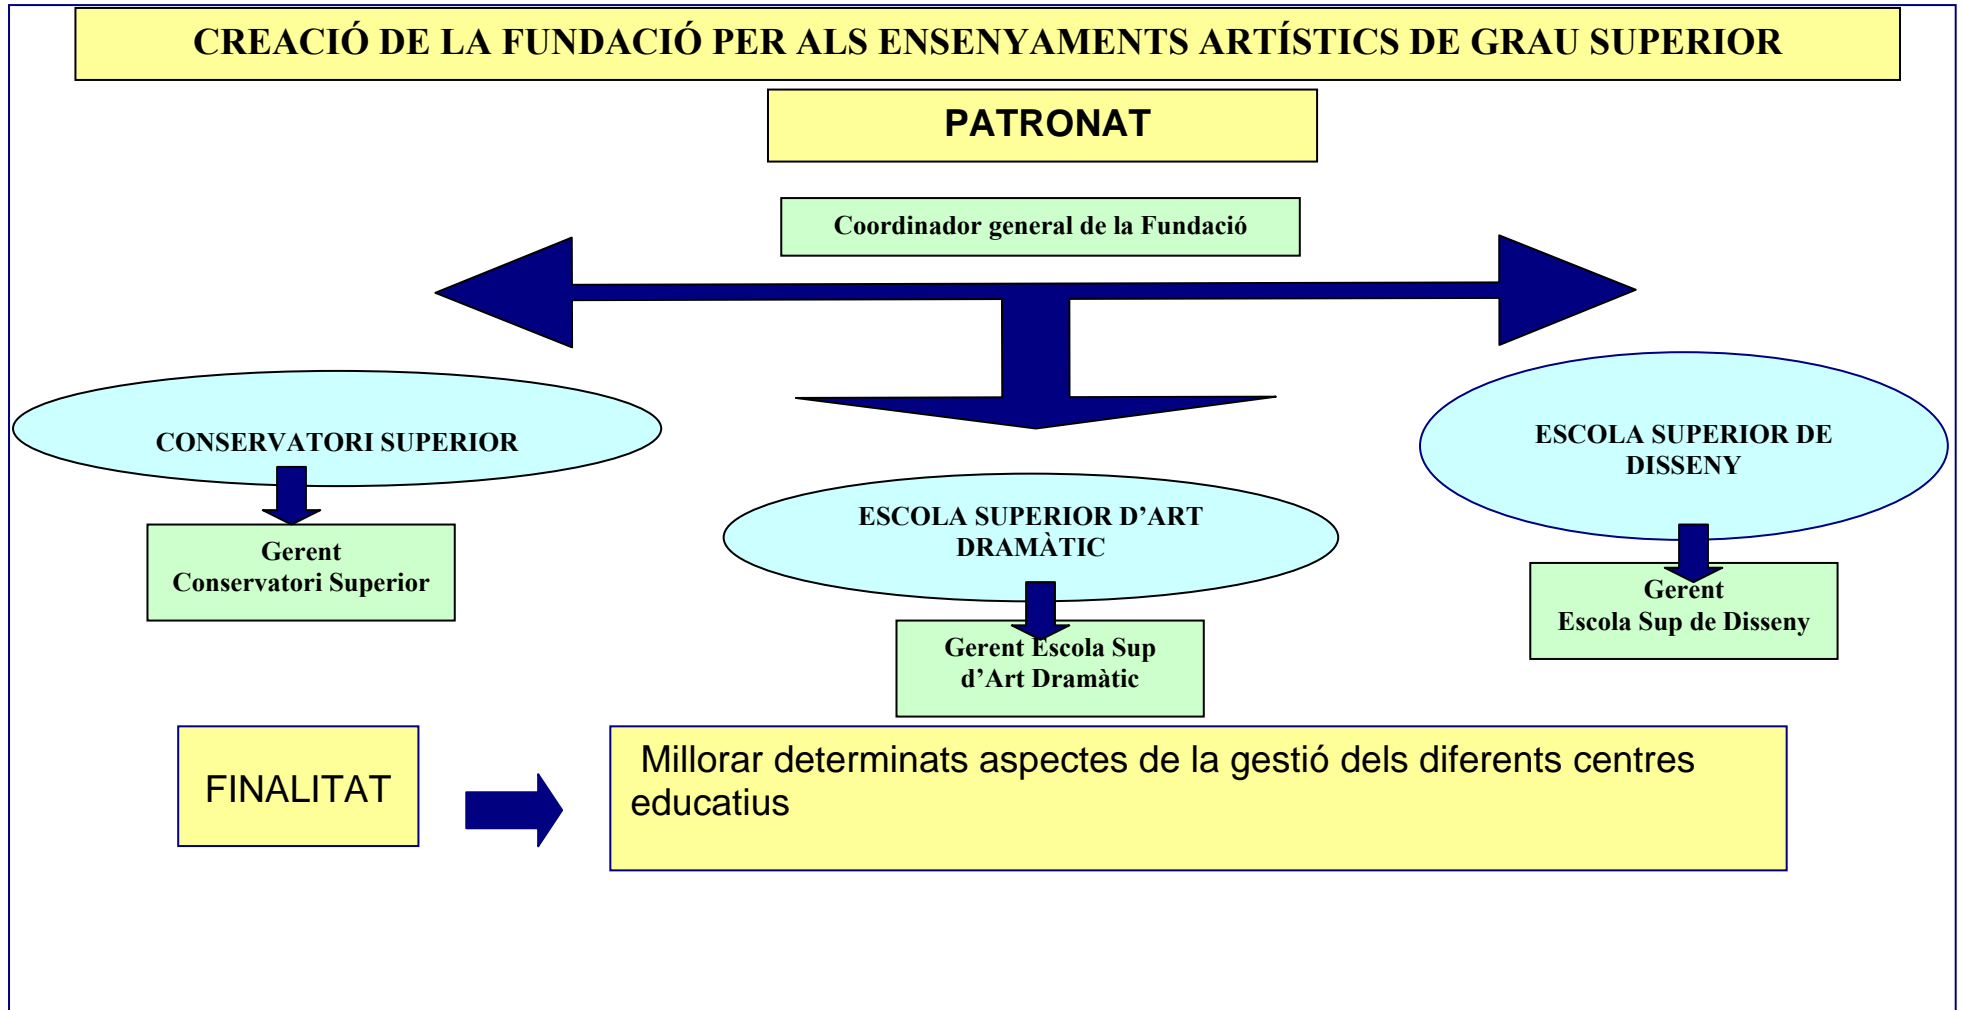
CREACIÓ DE LA FUNDACIÓ PER ALS ENSENYAMENTS ARTÍSTICS DE GRAU SUPERIOR

PATRONAT

Coordinador general de la Fundació

CONSERVATORI SUPERIOR

Gerent
Conservatori Superior

ESCOLA SUPERIOR D'ART DRAMÀTIC

Gerent Escola Sup d'Art Dramàtic

ESCOLA SUPERIOR DE DISSENY

Gerent
Escola Sup de Disseny

FINALITAT

Millorar determinats aspectes de la gestió dels diferents centres educatius